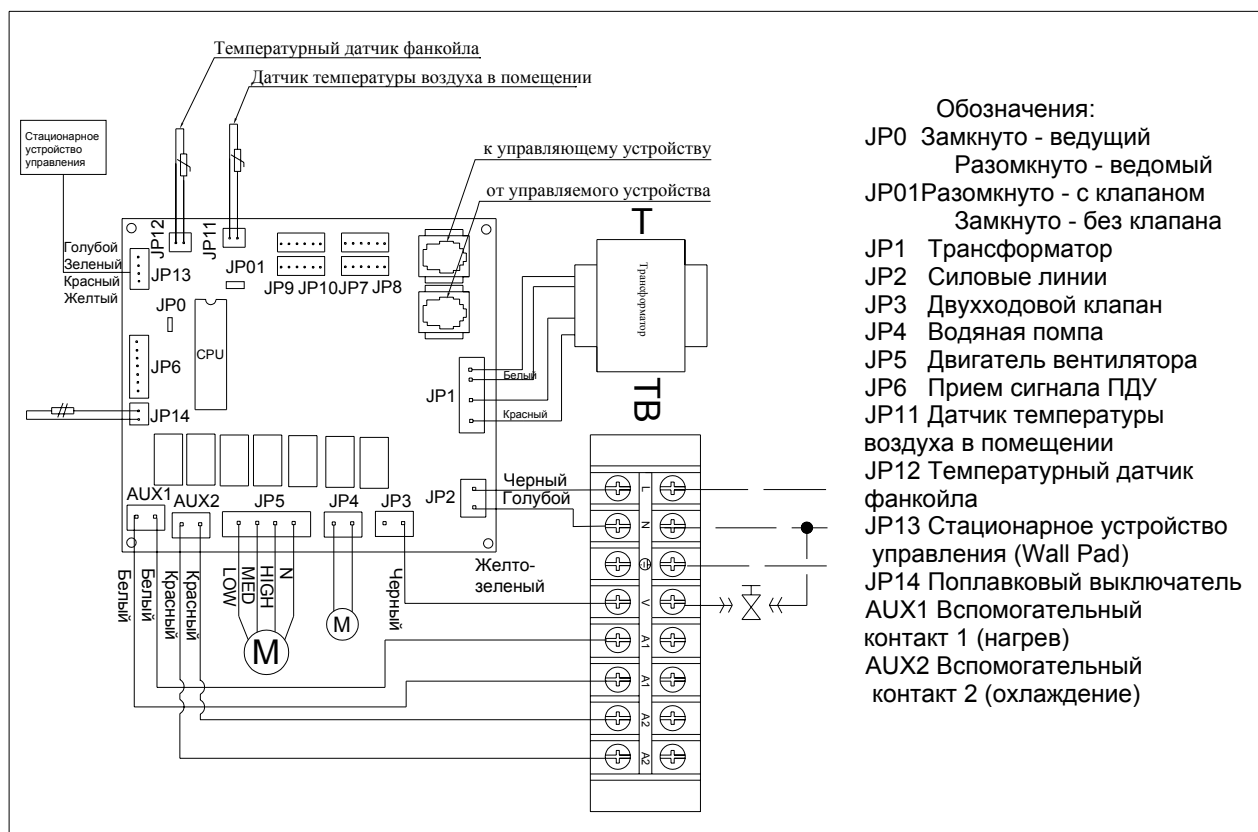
Температурный датчик фанкойла
Датчик температуры воздуха в помещении

Стационарное устройство управления

к управляющему устройству
от управляемого устройства

T
Трансформатор
TB

JP12 JP11
Голубой
Зеленый
Красный
Желтый
JP13
JP01
JP0
JP9 JP10 JP7 JP8
CPU
JP6
JP14
Белый
JP1
Красный
Черный
Голубой
JP2
AUX1 AUX2 JP5 JP4 JP3
LOW MED HIGH N
M
M
Белый Белый Красный Красный
Черный
Желто-зеленый

L
N
V
A1
A1
A2
A2

Обозначения:
JP0 Замкнуто - ведущий
Разомкнуто - ведомый
JP01Разомкнуто - с клапаном
Замкнуто - без клапана
JP1 Трансформатор
JP2 Силовые линии
JP3 Двухходовой клапан
JP4 Водяная помпа
JP5 Двигатель вентилятора
JP6 Прием сигнала ПДУ
JP11 Датчик температуры воздуха в помещении
JP12 Температурный датчик фанкойла
JP13 Стационарное устройство управления (Wall Pad)
JP14 Поплавковый выключатель
AUX1 Вспомогательный контакт 1 (нагрев)
AUX2 Вспомогательный контакт 2 (охлаждение)